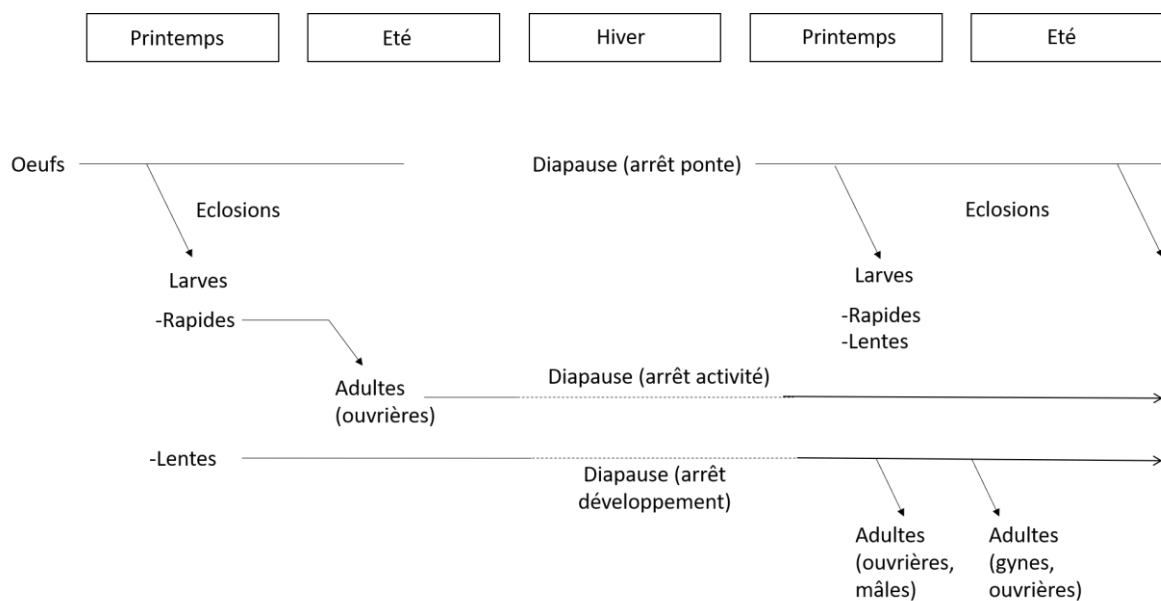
Printemps

Eté

Hiver

Printemps

Eté

Oeufs

Eclosions

Larves

-Rapides

Adultes (ouvrières)

-Lentes

Diapause (arrêt ponte)

Diapause (arrêt activité)

Diapause (arrêt développement)

Larves

-Rapides
-Lentes

Eclosions

Adultes (ouvrières, mâles)

Adultes (gynes, ouvrières)